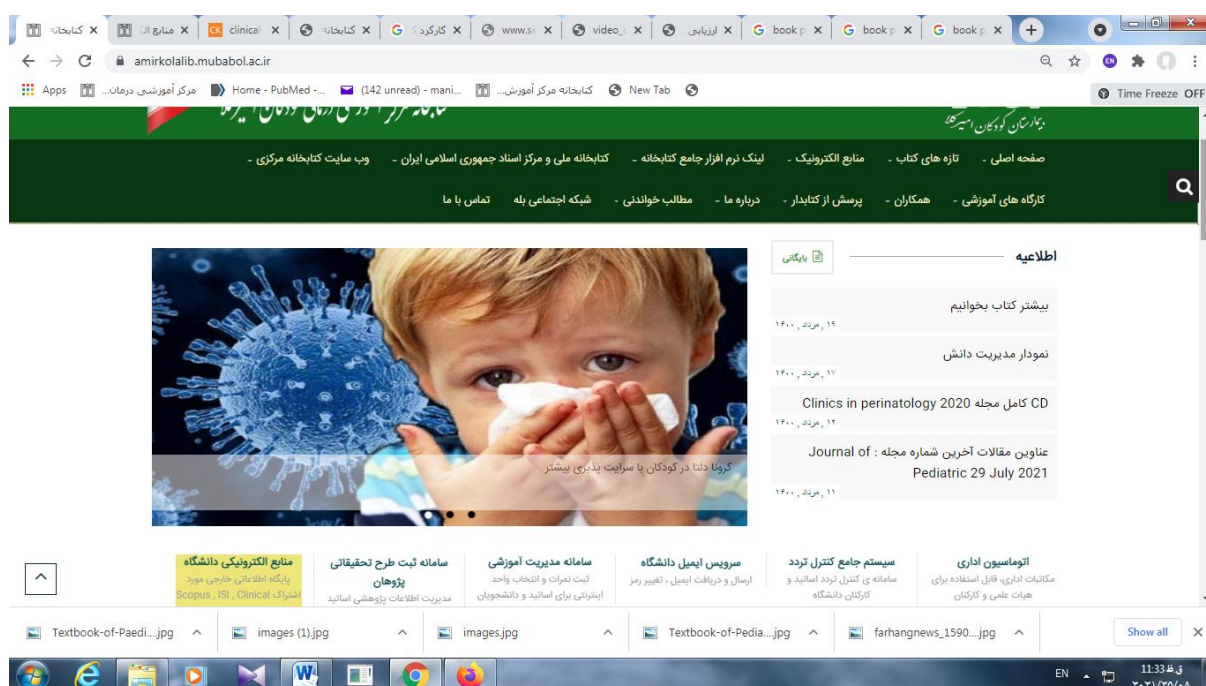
کتابخان × | منابع ال × | clinical × | کتابخانه × | کارکرد × | www.s × | video × | ارزیابی × | book p × | book p × | book p ×

amirkolalib.mubabol.ac.ir

Apps | مرکز آموزشی درمان... | Home - PubMed -... | (142 unread) - mani... | کتابخانه مرکز آموزش... | New Tab | Time Freeze OFF

بیمارستان کودکان امیرکلا

صفحه اصلی - تازه های کتاب - منابع الکترونیک - لینک نرم افزار جامع کتابخانه - کتابخانه ملی و مرکز اسناد جمهوری اسلامی ایران - وب سایت کتابخانه مرکزی -

کارگاه های آموزشی - همکاران - پرسش از کتابدار - درباره ما - مطالب خواندنی - شبکه اجتماعی بله تماس با ما

اطلاعیه

بایگانی

بیشتر کتاب بخوانیم
۱۹ , مرداد , ۱۴۰۰

نمودار مدیریت دانش
۱۷ , مرداد , ۱۴۰۰

CD کامل مجله Clinics in perinatology 2020
۱۲ , مرداد , ۱۴۰۰

عناوین مقالات آخرین شماره مجله : Journal of Pediatric 29 July 2021
۱۱ , مرداد , ۱۴۰۰

کرونا دلتا در کودکان با سرایت پذیری بیشتر

اتوماسیون اداری
مکاتبات اداری، قابل استفاده برای هیات علمی و کارکنان

سیستم جامع کنترل تردد
سامانه ی کنترل تردد اساتید و کارکنان دانشگاه

سرویس ایمیل دانشگاه
ارسال و دریافت ایمیل ، تغییر رمز

سامانه مدیریت آموزشی
ثبت نمرات و انتخاب واحد اینترنتی برای اساتید و دانشجویان

سامانه ثبت طرح تحقیقاتی پژوهان
مدیریت اطلاعات پژوهشی اساتید

منابع الکترونیکی دانشگاه
پایگاه اطلاعاتی خارجی مورد اشتراک Scopus , ISI , Clinical

Textbook-of-Paedi....jpg | images (1).jpg | images.jpg | Textbook-of-Pedia....jpg | farhangnews_1590....jpg | Show all

EN 11:33 ق.ظ ۲۰۲۱/۳۰/۰۸